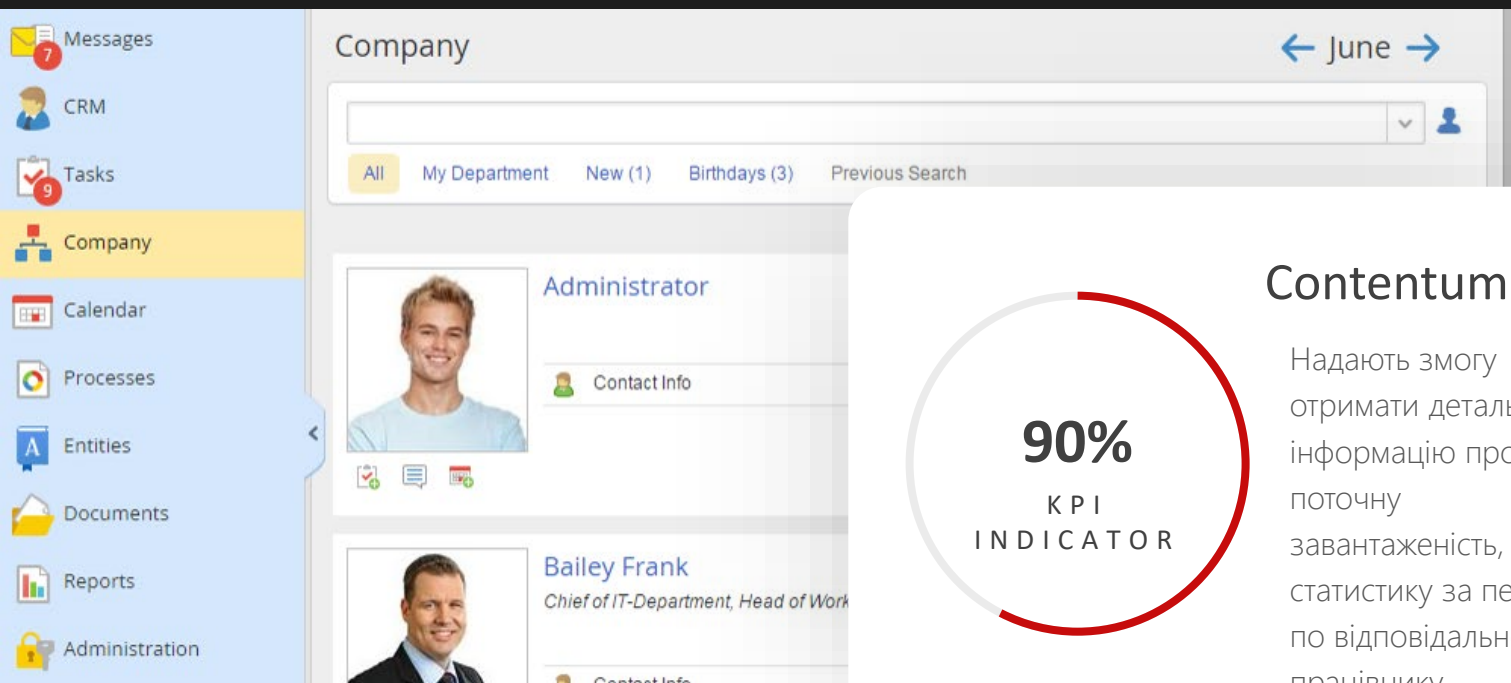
7 Messages
CRM
9 Tasks
Company
Calendar
Processes
Entities
Documents
Reports
Administration

Company
June

All
My Department
New (1)
Birthdays (3)
Previous Search

Administrator
Contact Info

Bailey Frank
Chief of IT-Department, Head of Work

Contact Info

90%
KPI
INDICATOR

Contentum

Надають змогу отримати детал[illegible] інформацію про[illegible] поточну завантаженість, статистику за пе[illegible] по відповідальн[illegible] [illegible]